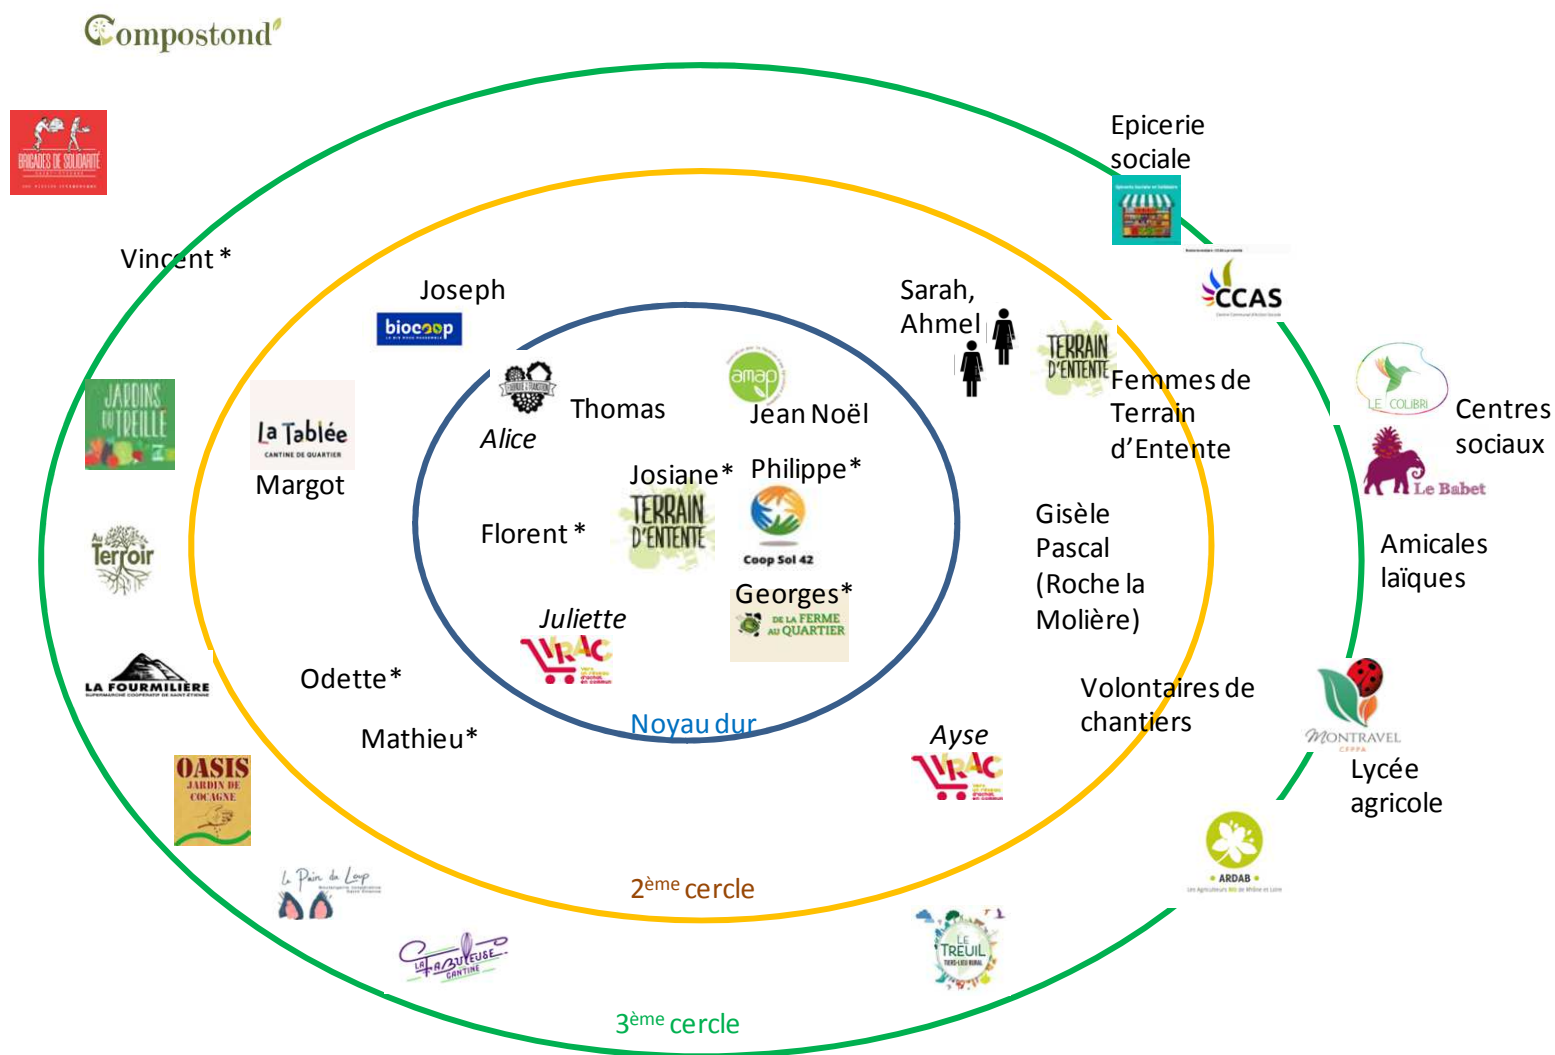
Compostond

BRIGADES DE SOLIDARITÉ

Vincent *

Joseph

biocoop

La Tablée
CANTINE DE QUARTIER

Margot

JARDINS DU TREILLE

Au Terroir

LA FOURMILIÈRE

OASIS
JARDIN DE COCAGNE

Le Pain du Loup

LA FABULEUSE CANTINE

Alice

Thomas

amap

Jean Noël

Josiane *

Philippe *

TERRAIN D'ENTENTE

Florent *

Coop Sol 42

Georges *

DE LA FERME AU QUARTIER

Juliette

VRAC

Noyau dur

Odette *

Mathieu *

Ayse

VRAC

2ème cercle

3ème cercle

LE TREUIL

Sarah, Ahmel

TERRAIN D'ENTENTE

Femmes de Terrain d'Entente

Gisèle
Pascal
(Roche la Molière)

Volontaires de chantiers

Epicerie sociale

CCAS

LE COLIBRI

Le Babet

Centres sociaux

Amicales laïques

MONTRAVEL
CFPPA

Lycée agricole

ARDAB